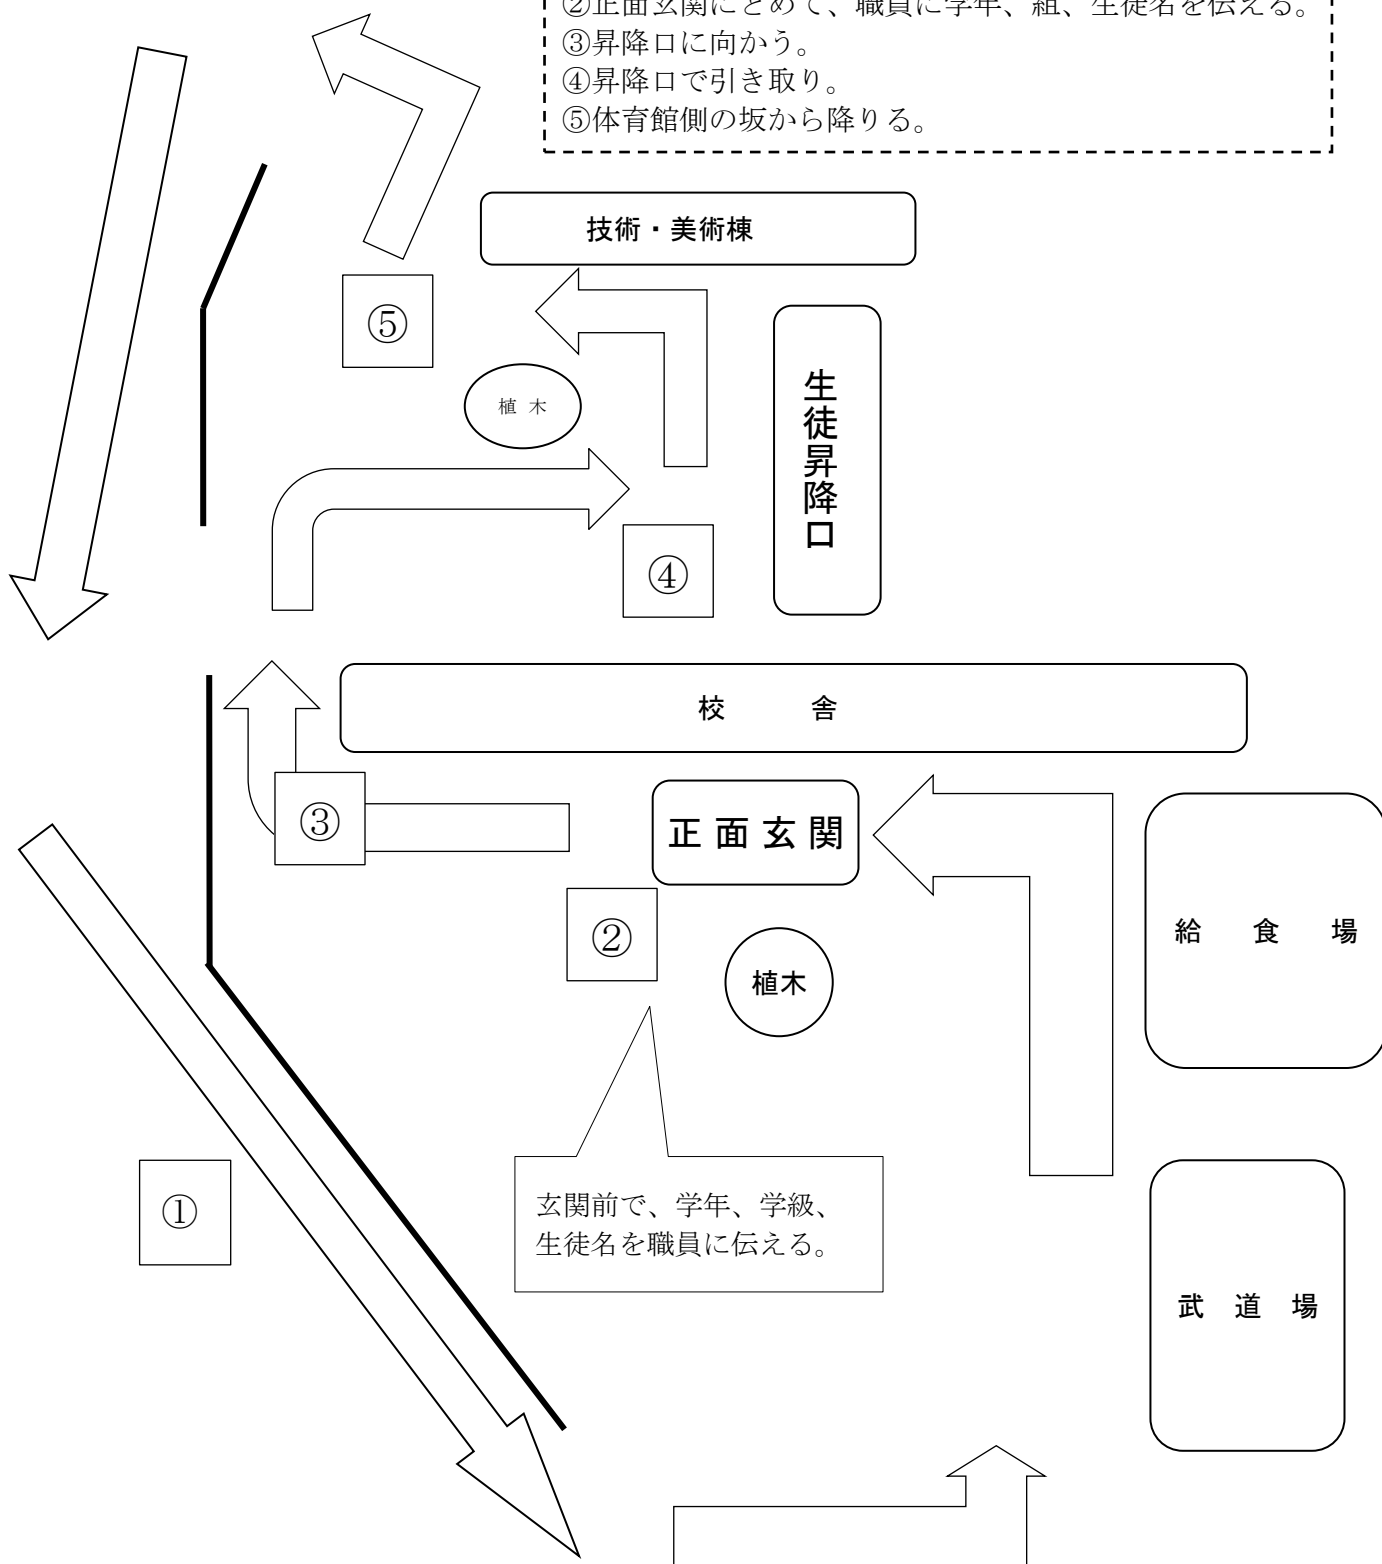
②正面玄関にとめて、職員に学年、組、生徒名を伝える。
③昇降口に向かう。
④昇降口で引き取り。
⑤体育館側の坂から降りる。

技術・美術棟

⑤

植 木

生徒昇降口

④

校　舎

③

正面玄関

②

植木

給　食　場

①

玄関前で、学年、学級、生徒名を職員に伝える。

武　道　場